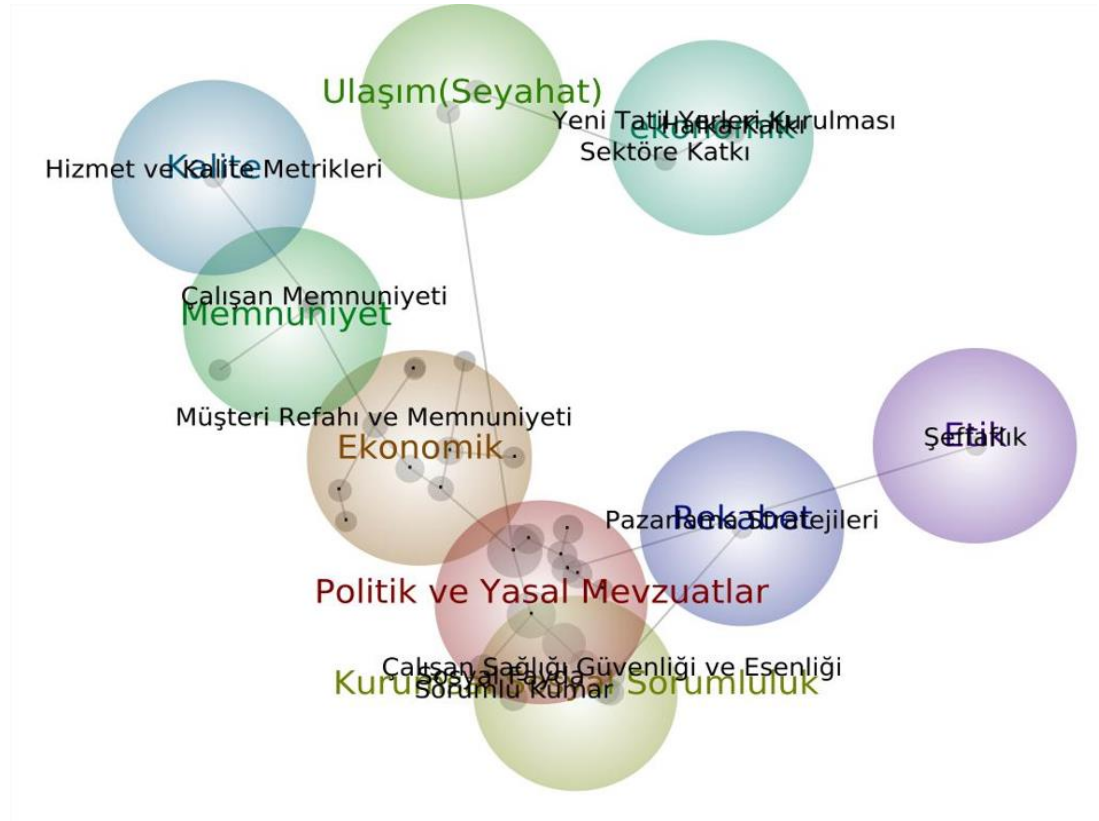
Ulaşım(Seyahat)

Ekonomik

Yeni Tatil Yerleri Kurulması

Sektöre Katkı

Kalite

Hizmet ve Kalite Metrikleri

Çalışan Memnuniyeti

Memnuniyet

Müşteri Refahı ve Memnuniyeti

Ekonomik

Etik

Şeffaflık

Rekabet

Pazarlama Stratejileri

Politik ve Yasal Mevzuatlar

Çalışan Sağlığı Güvenliği ve Esenliği

Sosyal Fayda

Sorumlu Kumar

Kurumsal Sosyal Sorumluluk